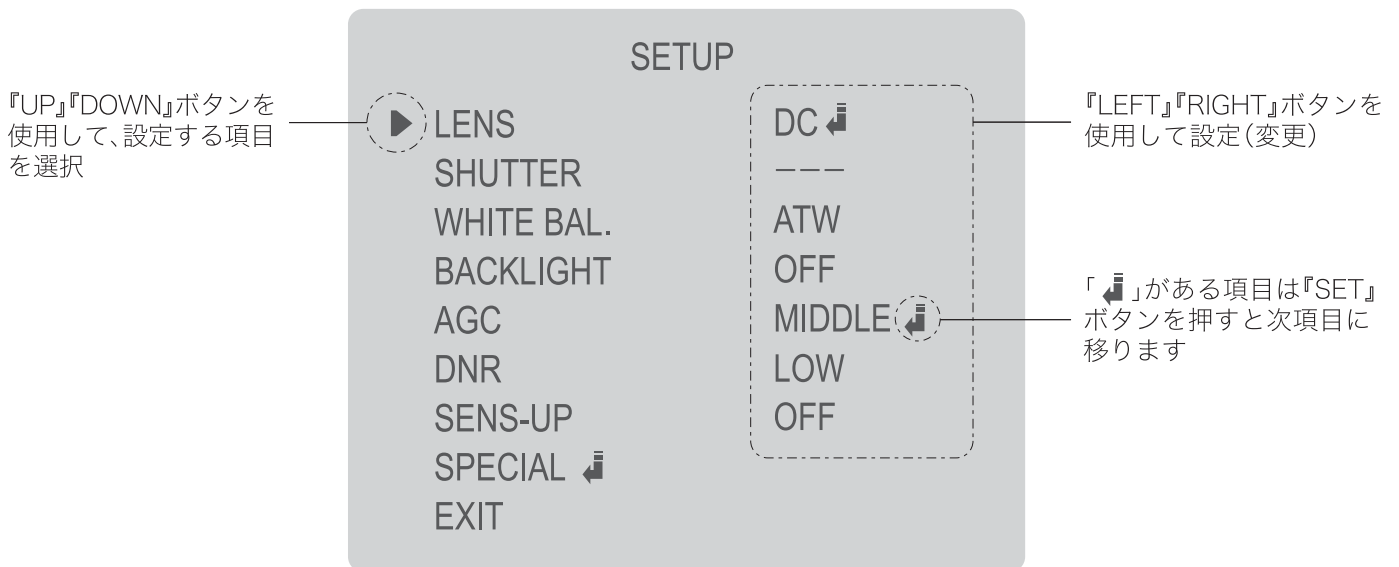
SETUP

『UP』『DOWN』ボタンを使用して、設定する項目を選択

LENS
SHUTTER
WHITE BAL.
BACKLIGHT
AGC
DNR
SENS-UP
SPECIAL ↵
EXIT

DC ↵
---
ATW
OFF
MIDDLE ↵
LOW
OFF

『LEFT』『RIGHT』ボタンを使用して設定(変更)

「↵」がある項目は『SET』ボタンを押すと次項目に移ります